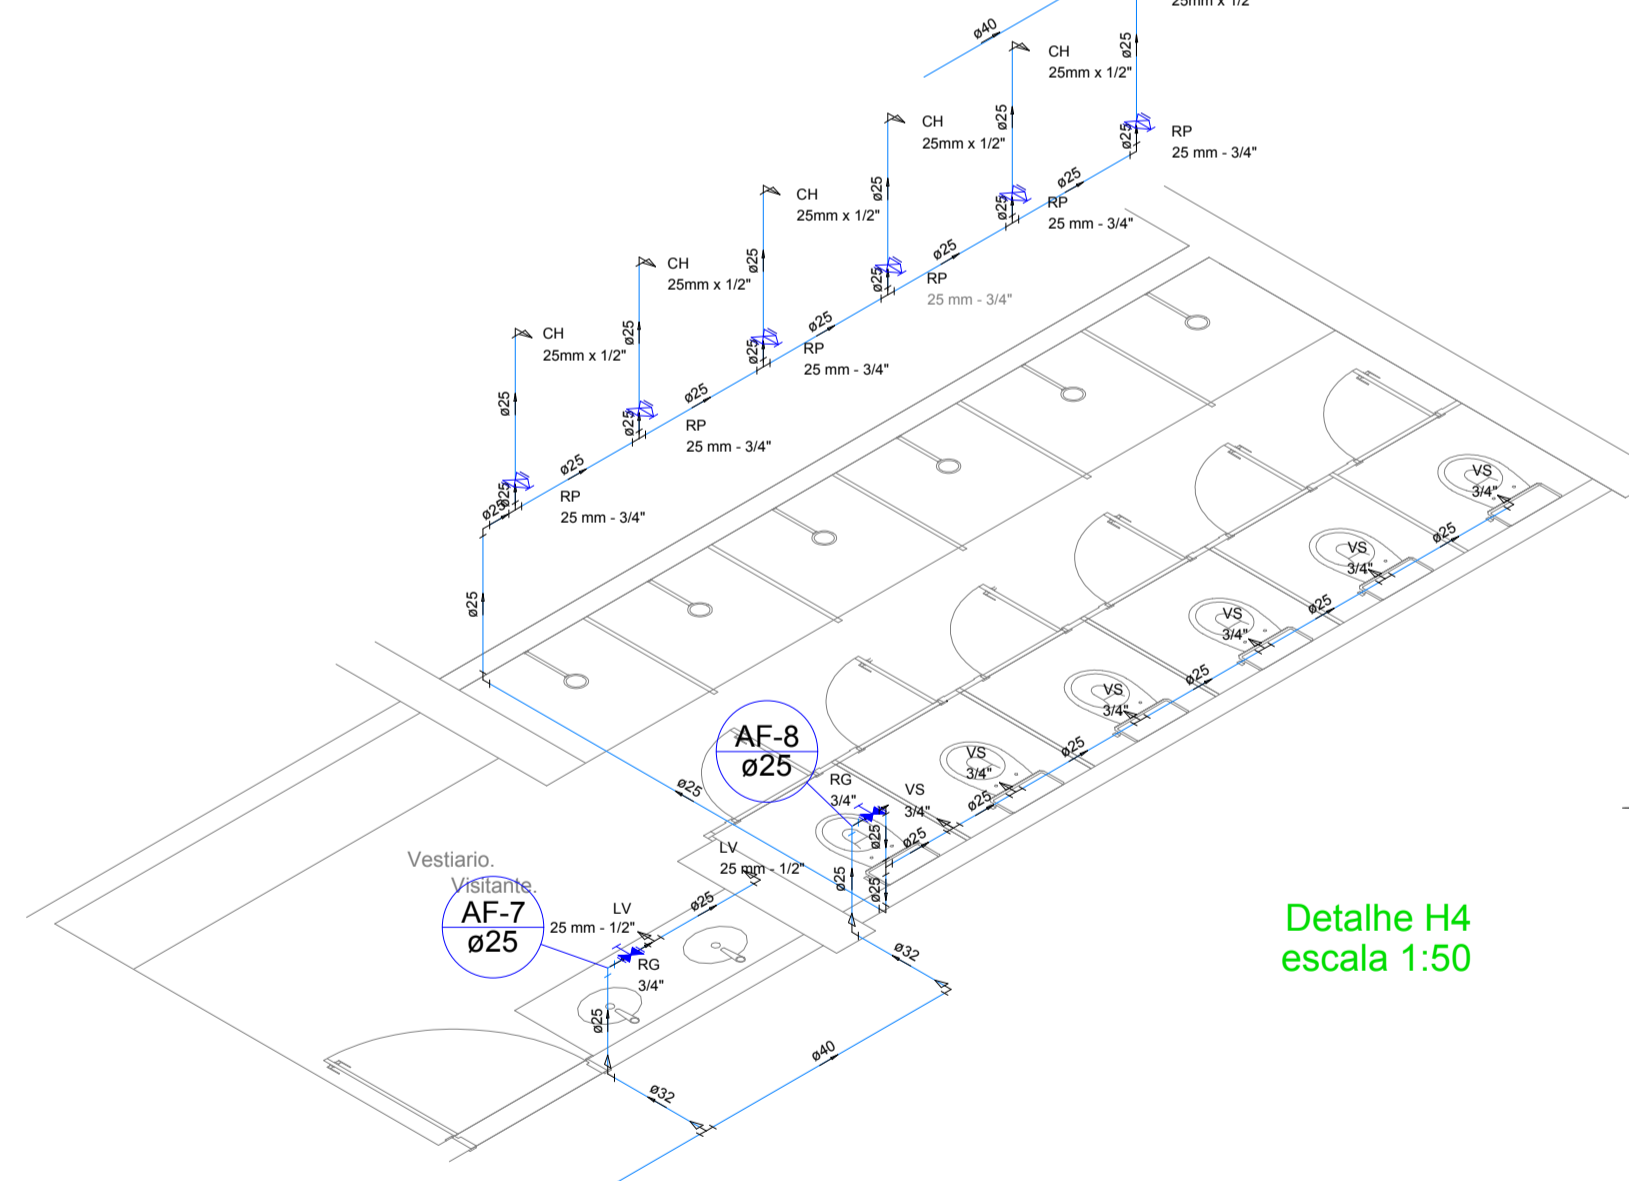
ø40

25mm x 1/2"

CH
25mm x 1/2"

ø25

RP
25 mm - 3/4"

CH
25mm x 1/2"

ø25

ø25

ø25
RP
25 mm - 3/4"

CH
25mm x 1/2"

ø25

ø25
RP
25 mm - 3/4"

CH
25mm x 1/2"

ø25

ø25
RP
25 mm - 3/4"

CH
25mm x 1/2"

ø25

ø25
RP
25 mm - 3/4"

ø25
ø25
RP
25 mm - 3/4"

ø25

VS
3/4"

ø25

VS
3/4"

ø25

VS
3/4"

ø25

VS
3/4"

ø25

VS
3/4"

ø25

AF-8
ø25

RG
3/4"

VS
3/4"

ø25

ø25

ø25

ø25

LV
25 mm - 1/2"

ø25

ø25

Vestiario.
Visitante.

AF-7
ø25

LV
25 mm - 1/2"

ø25

RG
3/4"

ø32

ø25

ø40

ø32

Detalhe H4
escala 1:50